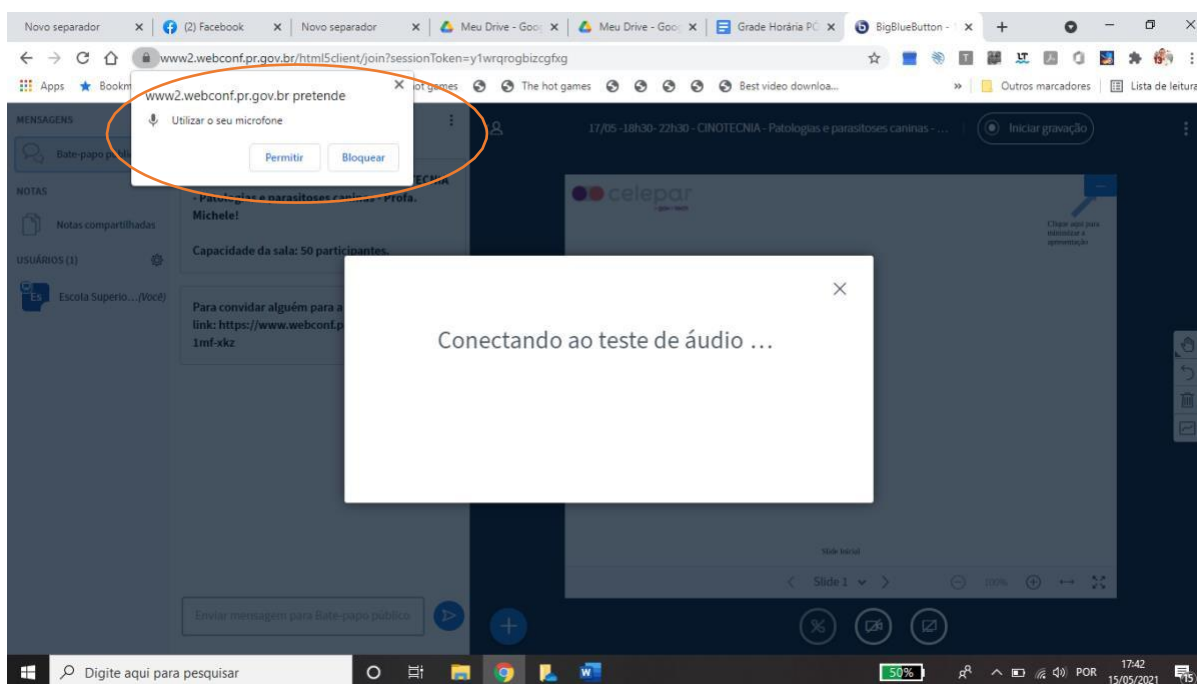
Novo separador × (2) Facebook × Novo separador × Meu Drive - Goo × Meu Drive - Goo × Grade Horária PC × BigBlueButton - × +

www2.webconf.pr.gov.br/html5client/join?sessionToken=y1wrqrogbizcgfxg

Apps Bookm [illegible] ot games The hot games Best video downloa... » Outros marcadores Lista de leitura

www2.webconf.pr.gov.br pretende ×

Utilizar o seu microfone

Permitir Bloquear

MENSAGENS

Bate-papo públi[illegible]

NOTAS

Notas compartilhadas

USUÁRIOS (1)

Es Escola Superio...(Você)

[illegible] - Patologias e parasitoses caninas - Profa. Michele!

Capacidade da sala: 50 participantes.

Para convidar alguém para a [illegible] link: https://www.webconf.p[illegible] 1mf-xkz

Enviar mensagem para Bate-papo público

17/05 - 18h30- 22h30 - CINOTECNIA - Patologias e parasitoses caninas - ...

Iniciar gravação

celepar

Clique aqui para minimizar a apresentação

Conectando ao teste de áudio …

Slide inicial

Slide 1

100%

Digite aqui para pesquisar

50%

POR

17:42
15/05/2021

15